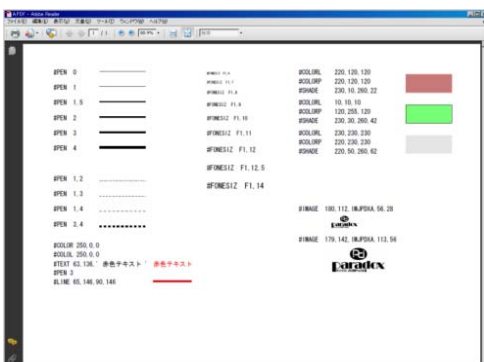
A.PDF - Adobe Reader
ファイル(F) 編集(E) 表示(V) 文書(D) ツール(T) ウィンドウ(W) ヘルプ(H)
1 /1 86.9%

#PEN 0
#PEN 1
#PEN 1.5
#PEN 2
#PEN 3
#PEN 4

#PEN 1.2
#PEN 1.3
#PEN 1.4
#PEN 3.4

#COLOR 250,0,0
#COLOL 250,0,0
#TEXT 63,136,' 赤色テキスト' 赤色テキスト
#PEN 3
#LINE 65,146,90,146

#FONESIZ F1.6
#FONESIZ F1.7
#FONESIZ F1.8
#FONESIZ F1.9
#FONESIZ F1.10
#FONESIZ F1.11
#FONESIZ F1.12
#FONESIZ F1.12.5
#FONESIZ F1.14

#COLORL 220,120,120
#COLORP 220,120,120
#SHADE 230,10,260,22
#COLORL 10,10,10
#COLORP 120,255,120
#SHADE 230,30,260,42
#COLORL 230,230,230
#COLORP 230,230,230
#SHADE 220,50,260,62

#IMAGE 100,112,IMJPDXA,56,28
Paradox

#IMAGE 179,142,IMJPDXA,113,56
Paradox